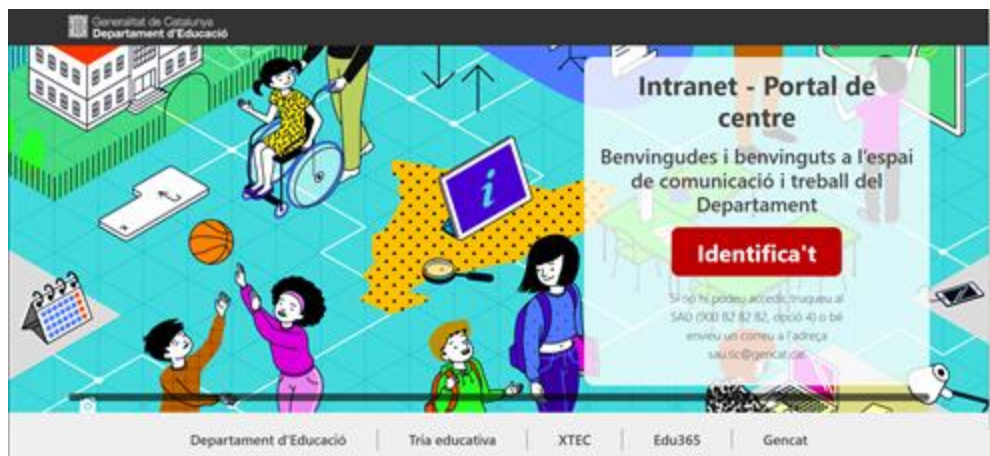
Generalitat de Catalunya
Departament d'Educació

Intranet - Portal de centre

Benvingudes i benvinguts a l'espai de comunicació i treball del Departament

Identifica't

Si no hi podeu accedir, truqueu al SAU (900 82 82 82, opció 4) o bé envieu un correu a l'adreça sau.tic@gencat.cat

Departament d'Educació | Tria educativa | XTEC | Edu365 | Gencat